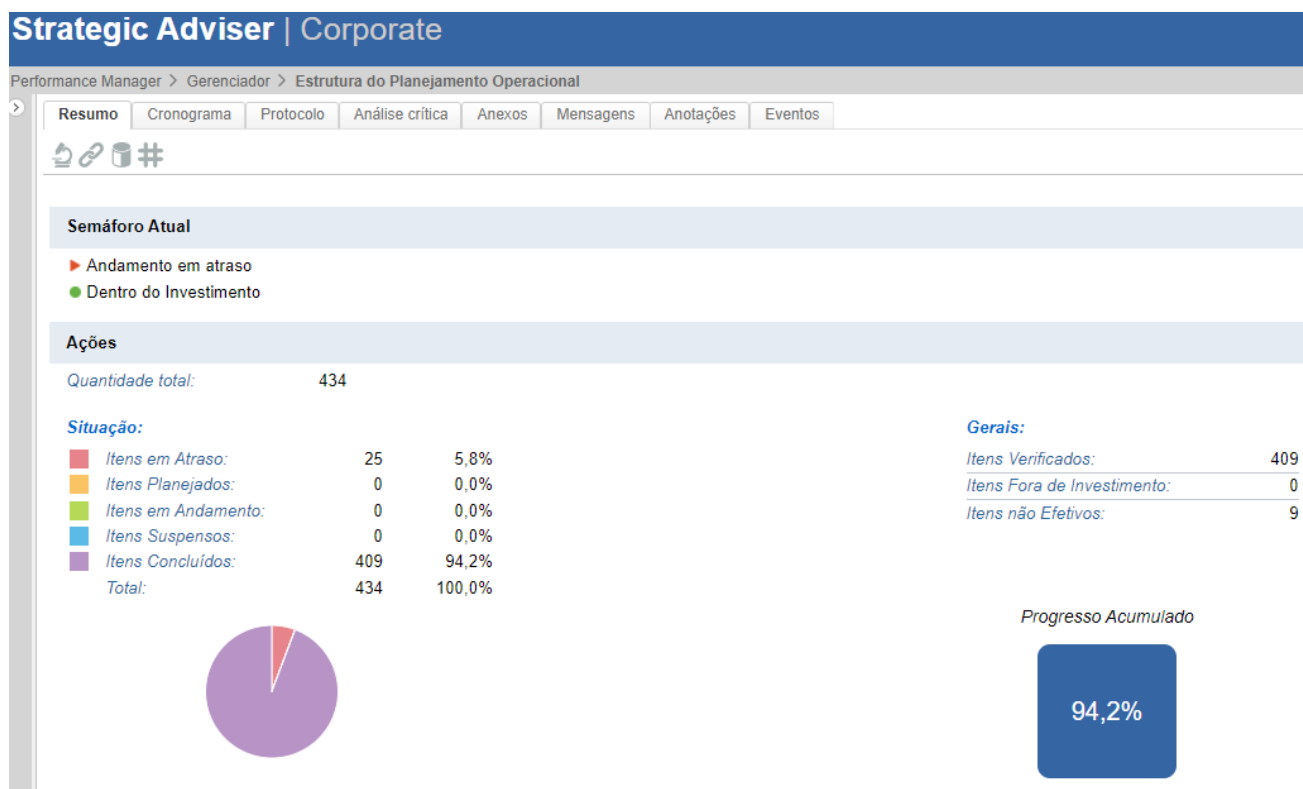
Strategic Adviser | Corporate

Performance Manager > Gerenciador > Estrutura do Planejamento Operacional

Resumo | Cronograma | Protocolo | Análise crítica | Anexos | Mensagens | Anotações | Eventos

Semáforo Atual

Andamento em atraso
Dentro do Investimento

Ações

Quantidade total: 434

Situação:

| | | |
|---|---|---|
| Itens em Atraso: | 25 | 5,8% |
| Itens Planejados: | 0 | 0,0% |
| Itens em Andamento: | 0 | 0,0% |
| Itens Suspensos: | 0 | 0,0% |
| Itens Concluídos: | 409 | 94,2% |
| Total: | 434 | 100,0% |

Gerais:

| | |
|---|---|
| Itens Verificados: | 409 |
| Itens Fora de Investimento: | 0 |
| Itens não Efetivos: | 9 |

Progresso Acumulado

94,2%